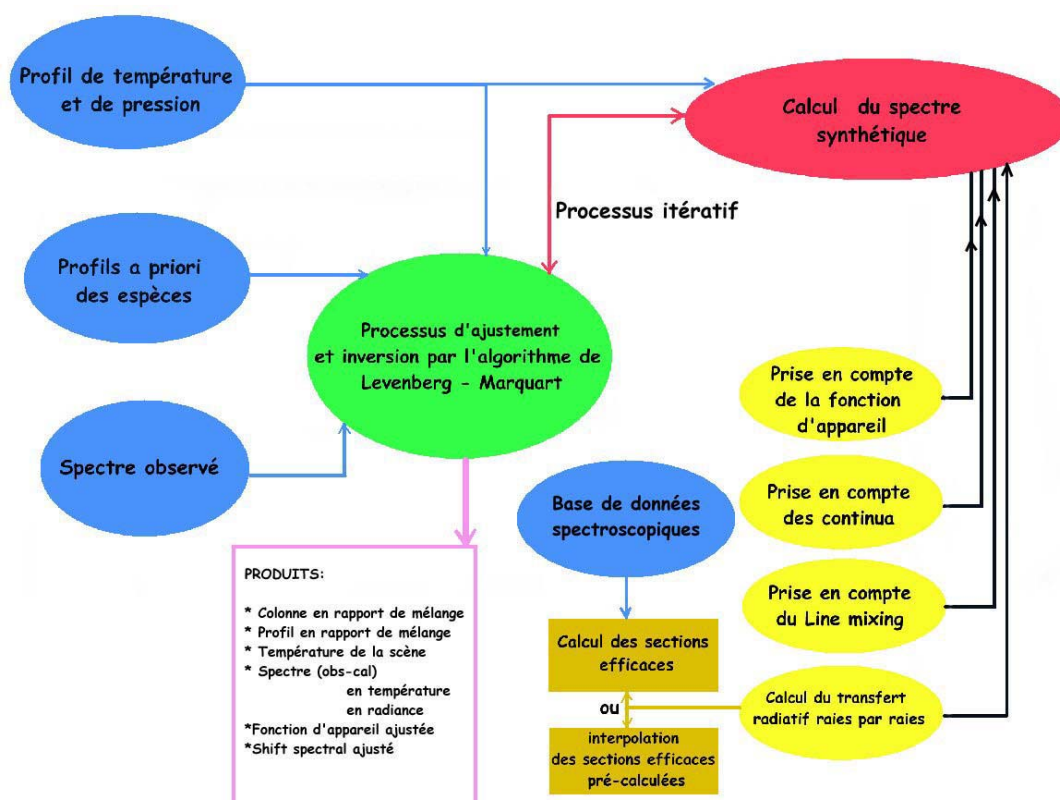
Profil de température et de pression

Calcul du spectre synthétique

Processus itératif

Profils a priori des espèces

Processus d'ajustement et inversion par l'algorithme de Levenberg - Marquart

Prise en compte de la fonction d'appareil

Spectre observé

Base de données spectroscopiques

Prise en compte des continua

PRODUITS:

* Colonne en rapport de mélange
* Profil en rapport de mélange
* Température de la scène
* Spectre (obs-cal)
en température
en radiance
*Fonction d'appareil ajustée
*Shift spectral ajusté

Prise en compte du Line mixing

Calcul des sections efficaces

ou

interpolation des sections efficaces pré-calculées

Calcul du transfert radiatif raies par raies